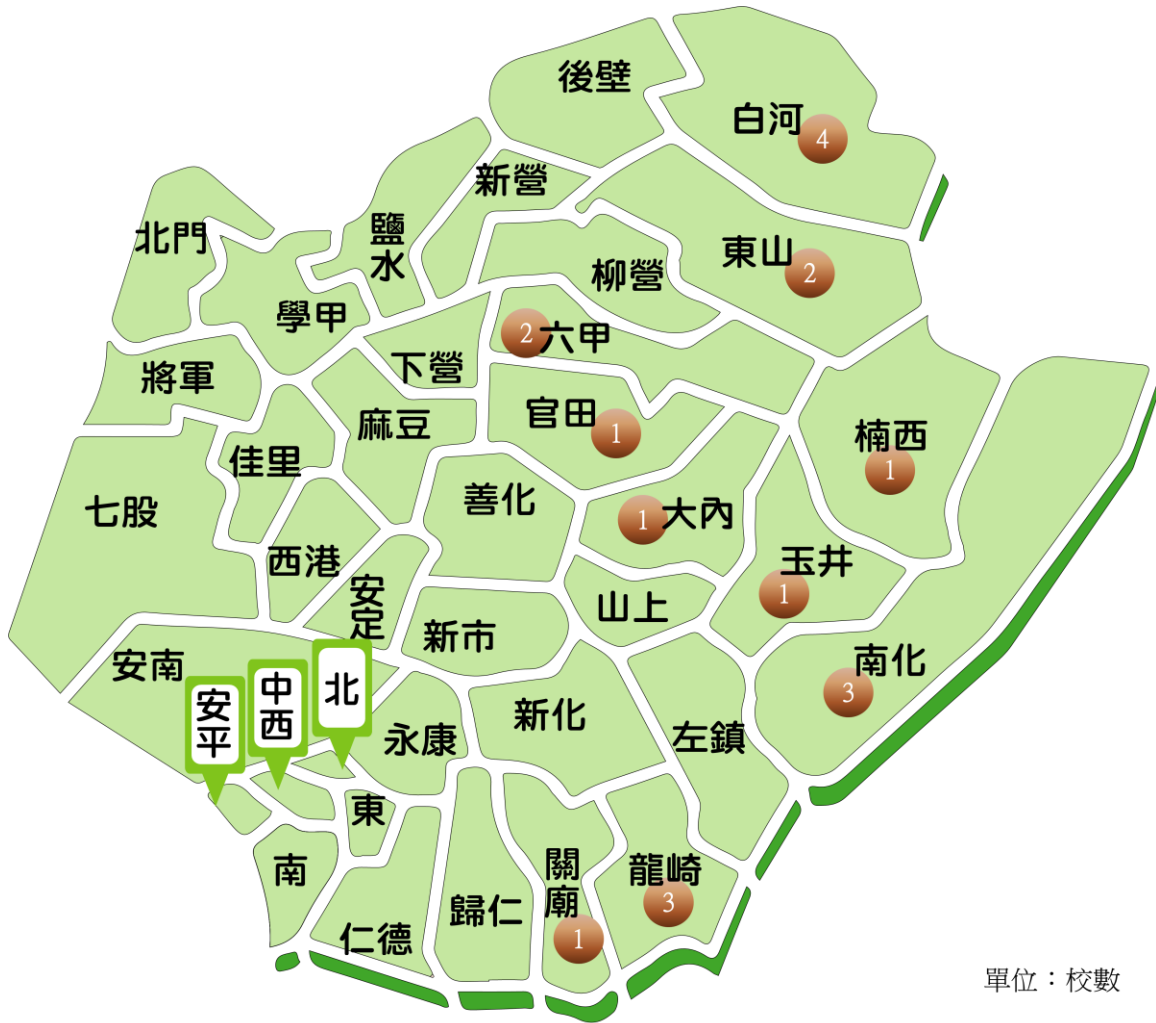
後壁

白河 4

新營

北門

鹽水

東山 2

柳營

學甲

2 六甲

將軍

下營

官田 1

楠西 1

麻豆

佳里

七股

善化

1 大內

玉井 1

西港

安定

山上

新市

安南

南化 3

北

中西

安平

永康

新化

左鎮

東

南

關廟 1

龍崎 3

歸仁

仁德

單位：校數